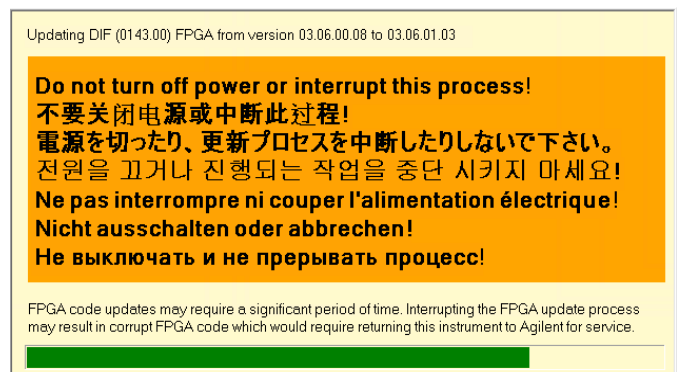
Updating DIF (0143.00) FPGA from version 03.06.00.08 to 03.06.01.03

Do not turn off power or interrupt this process!
不要关闭电源或中断此过程!
電源を切ったり、更新プロセスを中断したりしないで下さい。
전원을 끄거나 진행되는 작업을 중단 시키지 마세요!
Ne pas interrompre ni couper l'alimentation électrique!
Nicht ausschalten oder abbrechen!
Не выключать и не прерывать процесс!

FPGA code updates may require a significant period of time. Interrupting the FPGA update process may result in corrupt FPGA code which would require returning this instrument to Agilent for service.